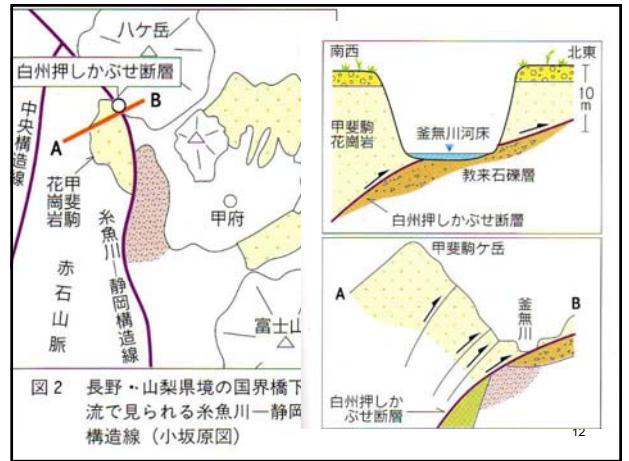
八ケ岳

白州押しかぶせ断層

B

A

中央構造線

甲斐駒花崗岩

糸魚川静岡構造線

甲府

赤石山脈

富士山

図 2　長野・山梨県境の国界橋下流で見られる糸魚川一静岡構造線（小坂原図）

南西

北東

10 m

甲斐駒花崗岩

釜無川河床

教来石礫層

白州押しかぶせ断層

甲斐駒ケ岳

A

釜無川

B

白州押しかぶせ断層

12